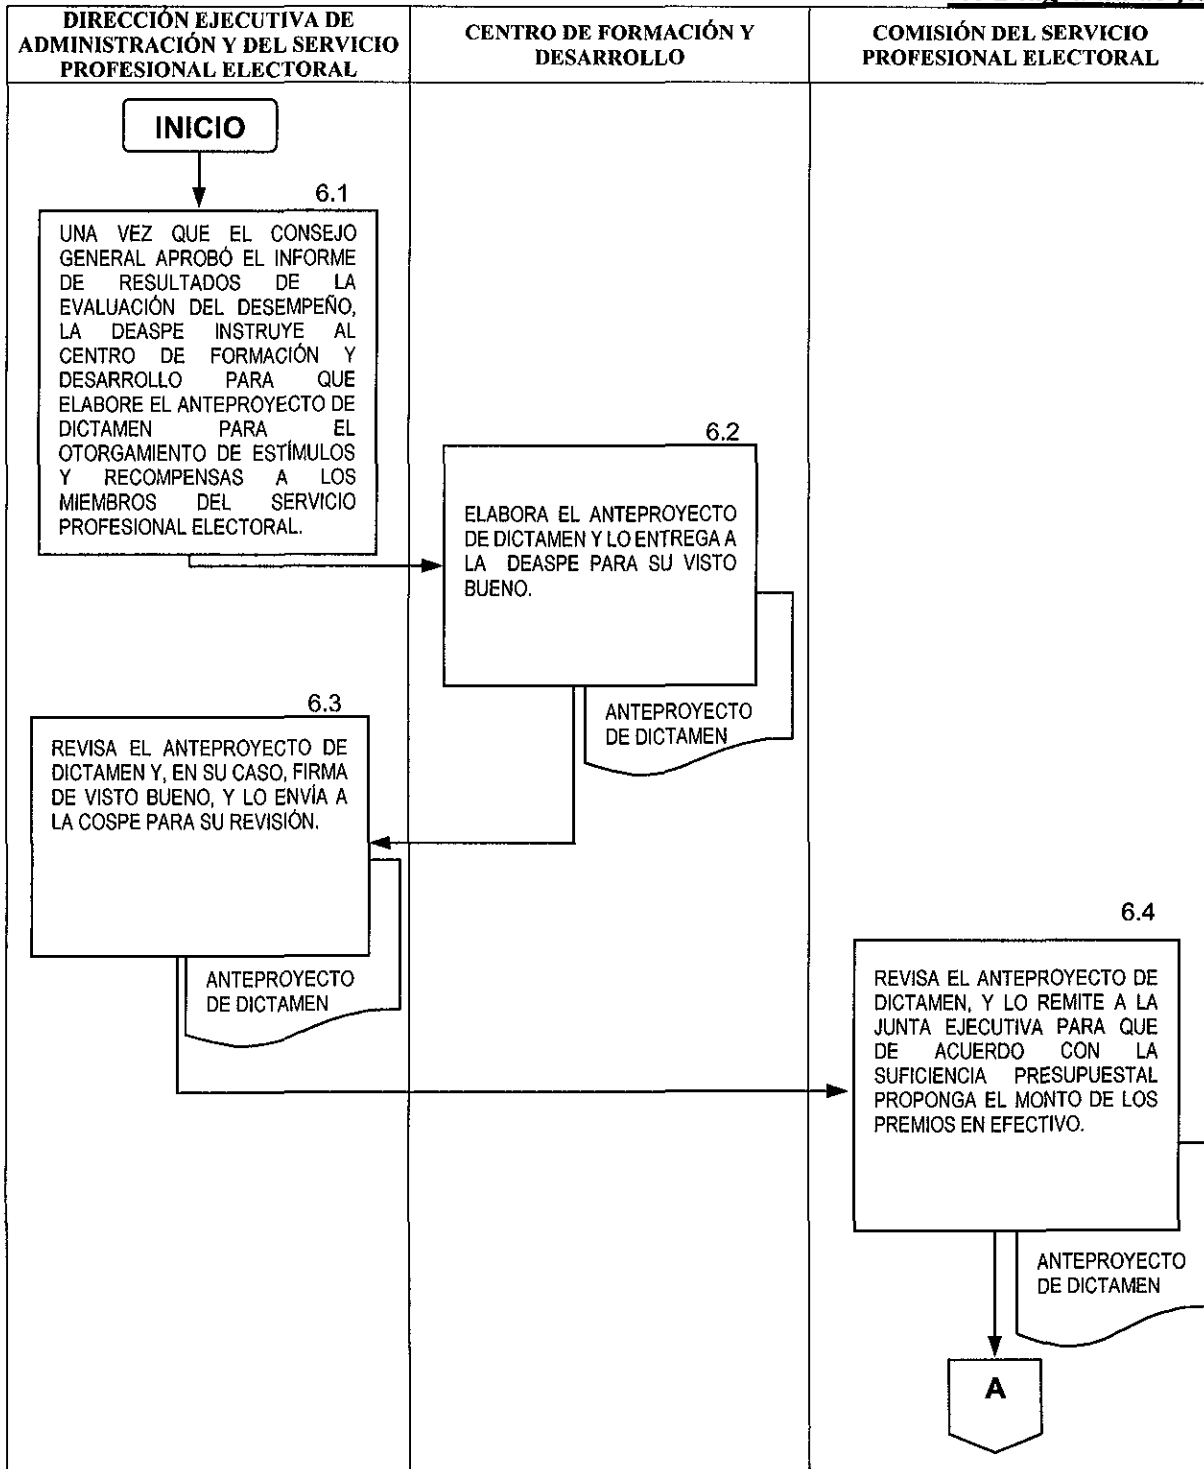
| DIRECCIÓN EJECUTIVA DE ADMINISTRACIÓN Y DEL SERVICIO PROFESIONAL ELECTORAL | CENTRO DE FORMACIÓN Y DESARROLLO | COMISIÓN DEL SERVICIO PROFESIONAL ELECTORAL |
|---|---|---|

INICIO

6.1

UNA VEZ QUE EL CONSEJO GENERAL APROBÓ EL INFORME DE RESULTADOS DE LA EVALUACIÓN DEL DESEMPEÑO, LA DEASPE INSTRUYE AL CENTRO DE FORMACIÓN Y DESARROLLO PARA QUE ELABORE EL ANTEPROYECTO DE DICTAMEN PARA EL OTORGAMIENTO DE ESTÍMULOS Y RECOMPENSAS A LOS MIEMBROS DEL SERVICIO PROFESIONAL ELECTORAL.

6.2

ELABORA EL ANTEPROYECTO DE DICTAMEN Y LO ENTREGA A LA DEASPE PARA SU VISTO BUENO.

ANTEPROYECTO DE DICTAMEN

6.3

REVISA EL ANTEPROYECTO DE DICTAMEN Y, EN SU CASO, FIRMA DE VISTO BUENO, Y LO ENVÍA A LA COSPE PARA SU REVISIÓN.

ANTEPROYECTO DE DICTAMEN

6.4

REVISA EL ANTEPROYECTO DE DICTAMEN, Y LO REMITE A LA JUNTA EJECUTIVA PARA QUE DE ACUERDO CON LA SUFICIENCIA PRESUPUESTAL PROPONGA EL MONTO DE LOS PREMIOS EN EFECTIVO.

ANTEPROYECTO DE DICTAMEN

A